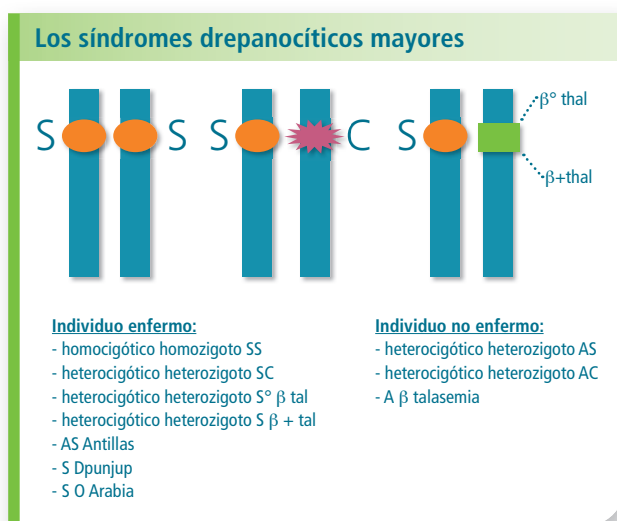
Los síndromes drepanocíticos mayores

S S S C S

β° thal

β+thal

Individuo enfermo:
- homocigótico homozigoto SS
- heterocigótico heterozigoto SC
- heterocigótico heterozigoto S° β tal
- heterocigótico heterozigoto S β + tal
- AS Antillas
- S Dpunjup
- S O Arabia

Individuo no enfermo:
- heterocigótico heterozigoto AS
- heterocigótico heterozigoto AC
- A β talasemia